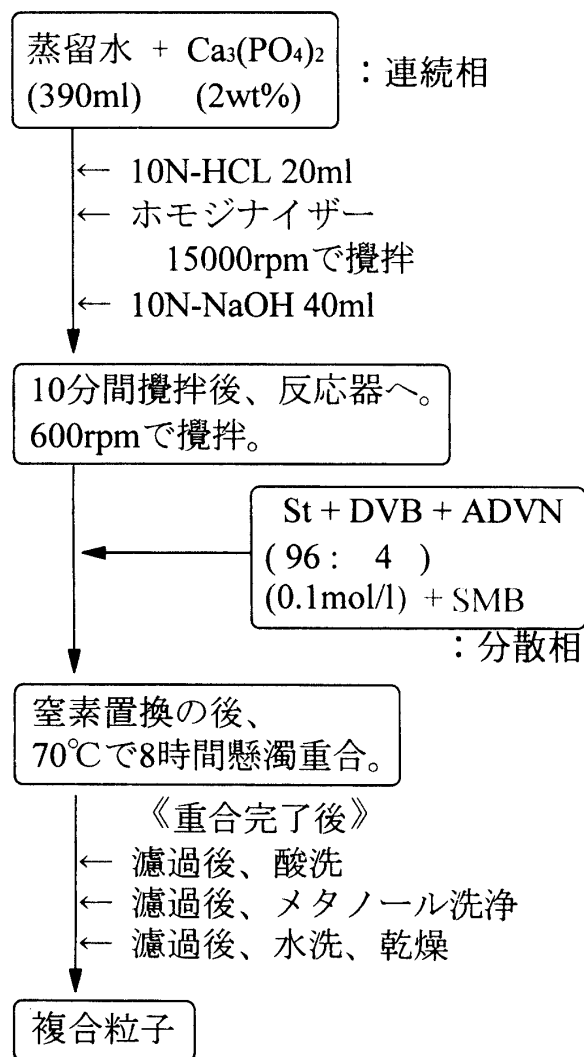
蒸留水 + $Ca_3(PO_4)_2$
(390ml) (2wt%)

：連続相

← 10N-HCL 20ml
← ホモジナイザー 15000rpmで攪拌
← 10N-NaOH 40ml

10分間攪拌後、反応器へ。
600rpmで攪拌。

St + DVB + ADVN
( 96 : 4 )
(0.1mol/l) + SMB

：分散相

窒素置換の後、
70℃で8時間懸濁重合。

《重合完了後》
← 濾過後、酸洗
← 濾過後、メタノール洗浄
← 濾過後、水洗、乾燥

複合粒子